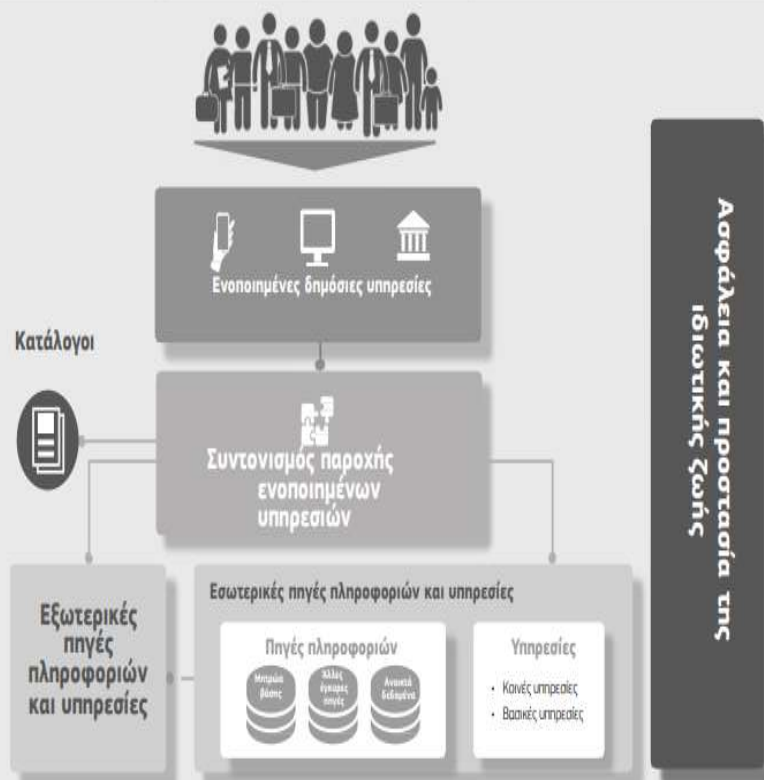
Ενοποιημένες δημόσιες υπηρεσίες

Κατάλογοι

Συντονισμός παροχής ενοποιημένων υπηρεσιών

Εξωτερικές πηγές πληροφοριών και υπηρεσίες

Εσωτερικές πηγές πληροφοριών και υπηρεσίες

Πηγές πληροφοριών

Μητρώα βάσης

Άλλες έγκυρες πηγές

Ανοικτά δεδομένα

Υπηρεσίες

• Κοινές υπηρεσίες

• Βασικές υπηρεσίες

Ασφάλεια και προστασία της ιδιωτικής ζωής